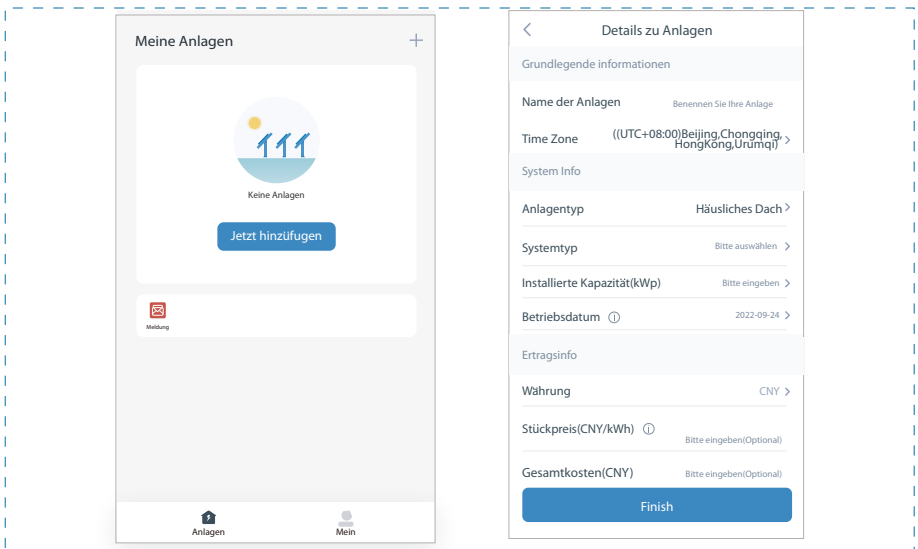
Meine Anlagen
+

Keine Anlagen

Jetzt hinzüfugen

Meldung

Anlagen
Mein

<
Details zu Anlagen

Grundlegende informationen

Name der Anlagen
Benennen Sie Ihre Anlage

Time Zone
((UTC+08:00)Beijing,Chongqing, HongKong,Urumqi) >

System Info

Anlagentyp
Häusliches Dach >

Systemtyp
Bitte auswählen >

Installierte Kapazität(kWp)
Bitte eingeben >

Betriebsdatum ⓘ
2022-09-24 >

Ertragsinfo

Währung
CNY >

Stückpreis(CNY/kWh) ⓘ
Bitte eingeben(Optional)

Gesamtkosten(CNY)
Bitte eingeben(Optional)

Finish